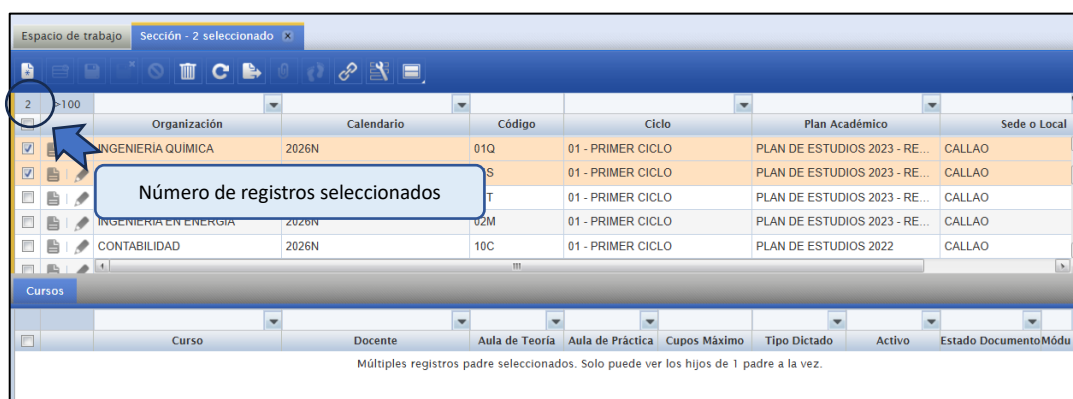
Espacio de trabajo | Sección - 2 seleccionado

2 | >100

| | Organización | Calendario | Código | Ciclo | Plan Académico | Sede o Local |
|---|---|---|---|---|---|---|
| ☑ | INGENIERÍA QUÍMICA | 2026N | 01Q | 01 - PRIMER CICLO | PLAN DE ESTUDIOS 2023 - RE... | CALLAO |
| ☑ | | | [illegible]S | 01 - PRIMER CICLO | PLAN DE ESTUDIOS 2023 - RE... | CALLAO |
| ☐ | | | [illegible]T | 01 - PRIMER CICLO | PLAN DE ESTUDIOS 2023 - RE... | CALLAO |
| ☐ | INGENIERÍA EN ENERGÍA | | 02M | 01 - PRIMER CICLO | PLAN DE ESTUDIOS 2023 - RE... | CALLAO |
| ☐ | CONTABILIDAD | 2026N | 10C | 01 - PRIMER CICLO | PLAN DE ESTUDIOS 2022 | CALLAO |

Número de registros seleccionados

Cursos

| | Curso | Docente | Aula de Teoría | Aula de Práctica | Cupos Máximo | Tipo Dictado | Activo | Estado Documento | Módu |
|---|---|---|---|---|---|---|---|---|---|

Múltiples registros padre seleccionados. Solo puede ver los hijos de 1 padre a la vez.